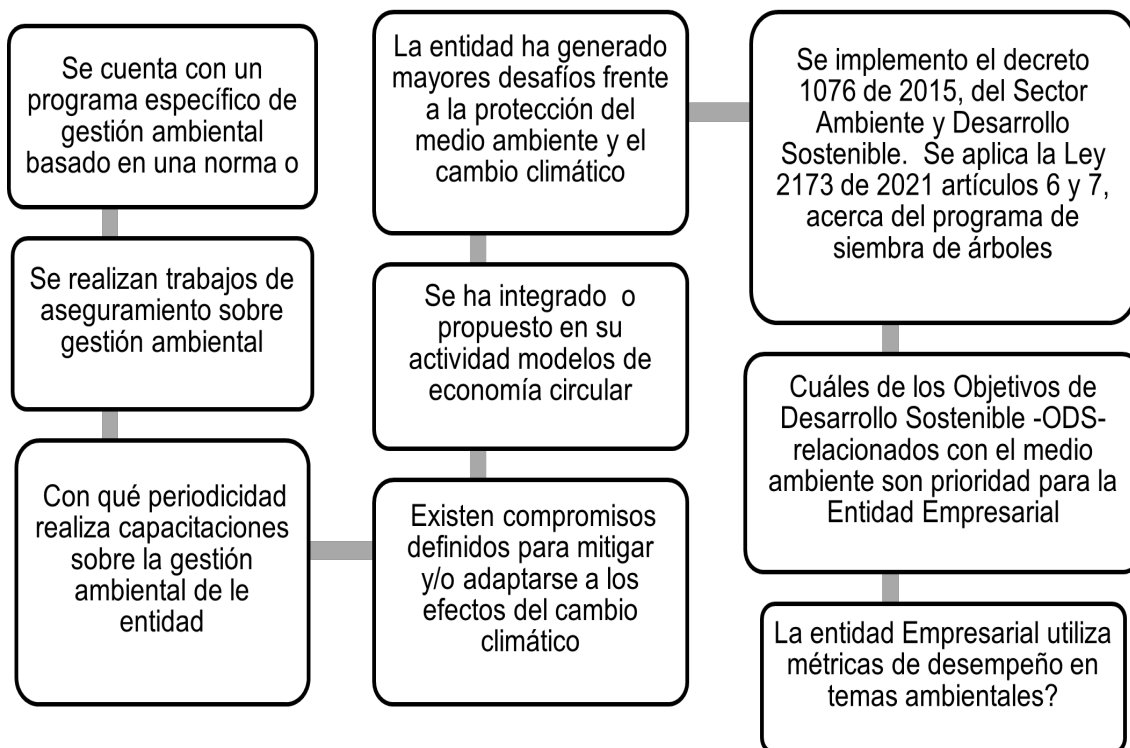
Se cuenta con un programa específico de gestión ambiental basado en una norma o

Se realizan trabajos de aseguramiento sobre gestión ambiental

Con qué periodicidad realiza capacitaciones sobre la gestión ambiental de le entidad

Existen compromisos definidos para mitigar y/o adaptarse a los efectos del cambio climático

Se ha integrado o propuesto en su actividad modelos de economía circular

La entidad ha generado mayores desafíos frente a la protección del medio ambiente y el cambio climático

Se implemento el decreto 1076 de 2015, del Sector Ambiente y Desarrollo Sostenible. Se aplica la Ley 2173 de 2021 artículos 6 y 7, acerca del programa de siembra de árboles

Cuáles de los Objetivos de Desarrollo Sostenible -ODS- relacionados con el medio ambiente son prioridad para la Entidad Empresarial

La entidad Empresarial utiliza métricas de desempeño en temas ambientales?